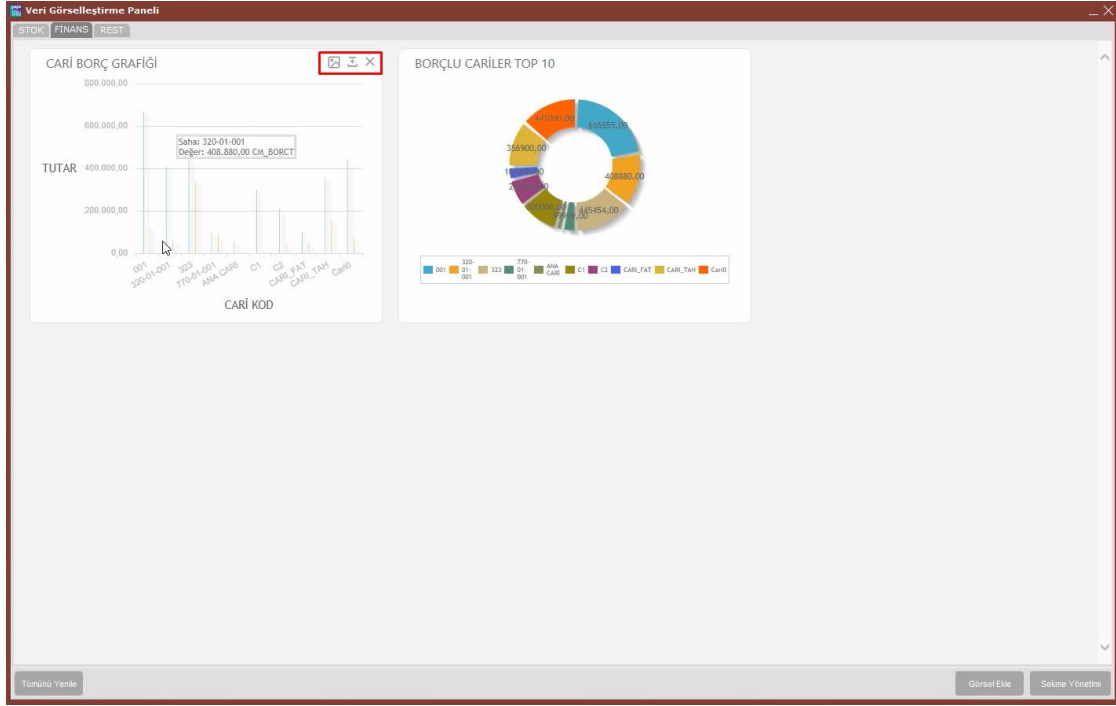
Veri Görselleştirme Paneli

STOK FİNANS REST

CARİ BORÇ GRAFİĞİ

800.000,00
600.000,00
TUTAR 400.000,00
200.000,00
0,00

Saha: 320-01-001
Değer: 408.880,00 CM_BORCT

001 320-01-001 323 770-01-001 ANA CARİ C1 C2 CARI_FAT CARI_TAH Cari0

CARİ KOD

BORÇLU CARİLER TOP 10

441000,00
666555,00
356900,00
408880,00
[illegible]
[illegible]
445454,00
400000,00
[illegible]

001 320-01-001 323 770-01-001 ANA CARİ C1 C2 CARI_FAT CARI_TAH Cari0

Tümünü Yenile
Görsel Ekle
Sekme Yönetimi